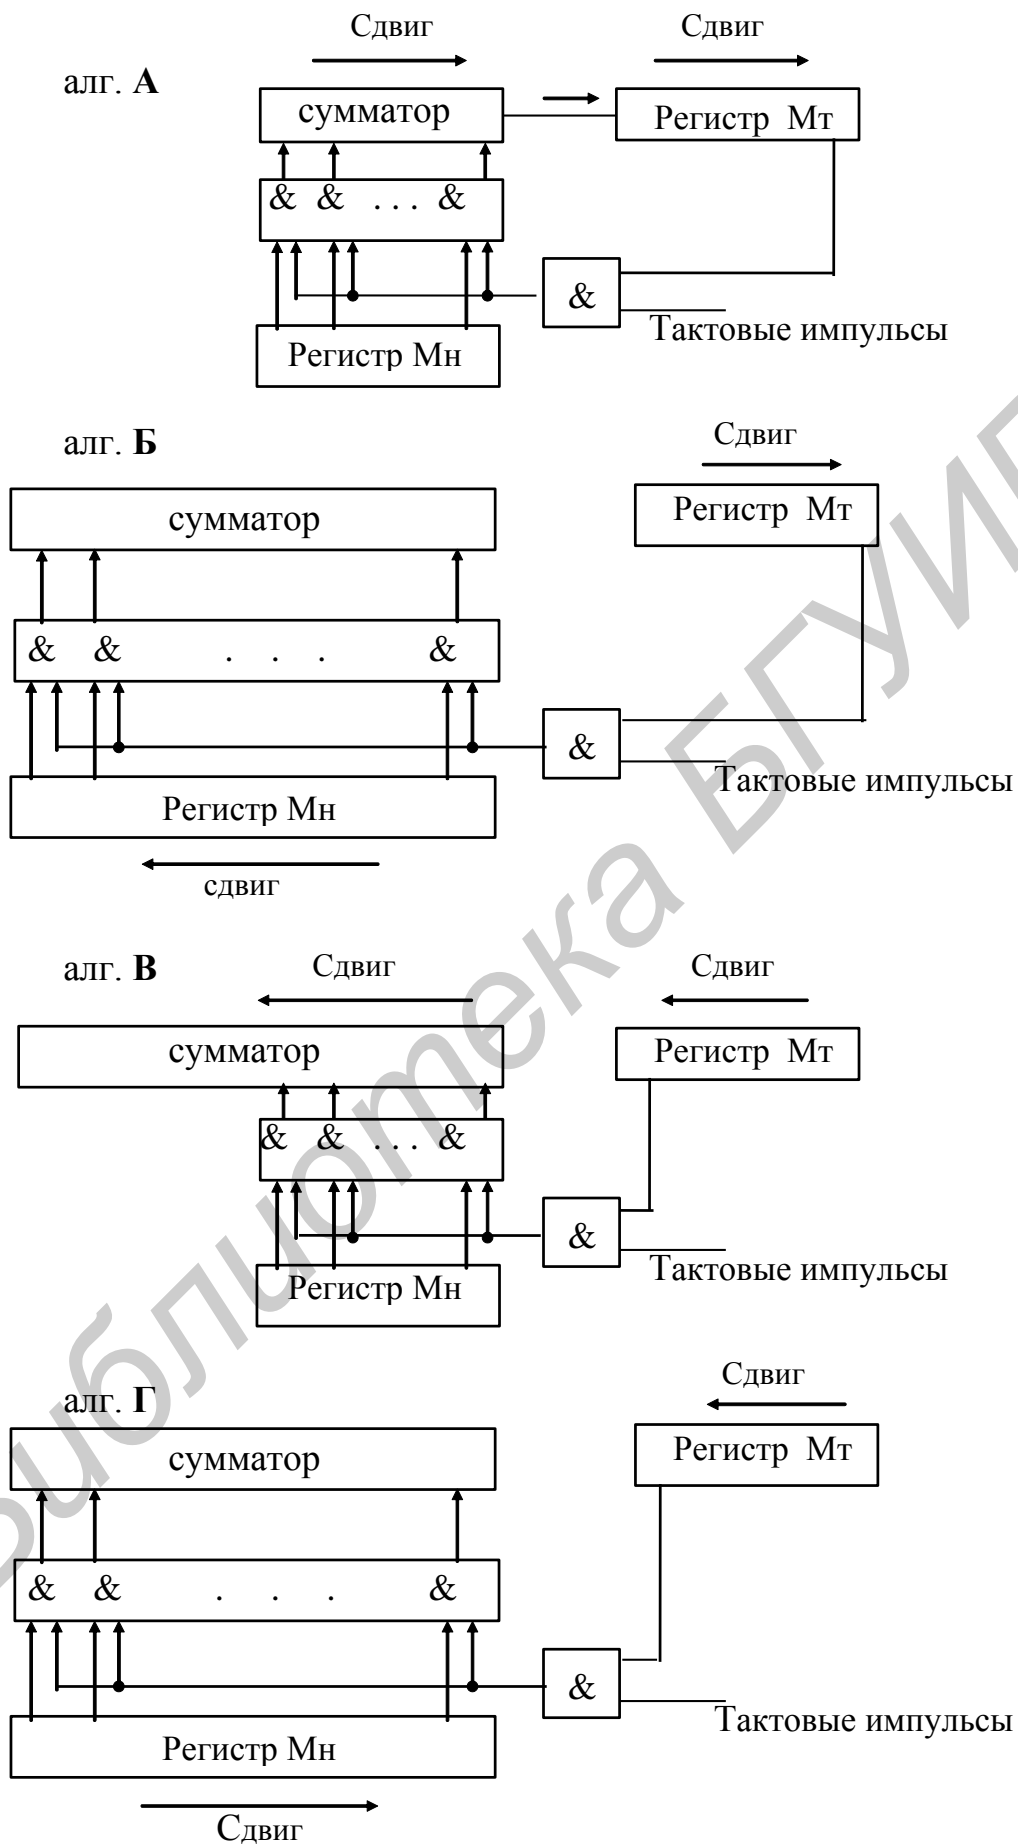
алг. **А**

Сдвиг

Сдвиг

сумматор

Регистр Мт

& & . . . &

&

Тактовые импульсы

Регистр Мн

алг. **Б**

Сдвиг

сумматор

Регистр Мт

& & . . . &

&

Тактовые импульсы

Регистр Мн

сдвиг

алг. **В**

Сдвиг

Сдвиг

сумматор

Регистр Мт

& & . . . &

&

Тактовые импульсы

Регистр Мн

алг. **Г**

Сдвиг

сумматор

Регистр Мт

& & . . . &

&

Тактовые импульсы

Регистр Мн

Сдвиг

Библиотека БГУИР